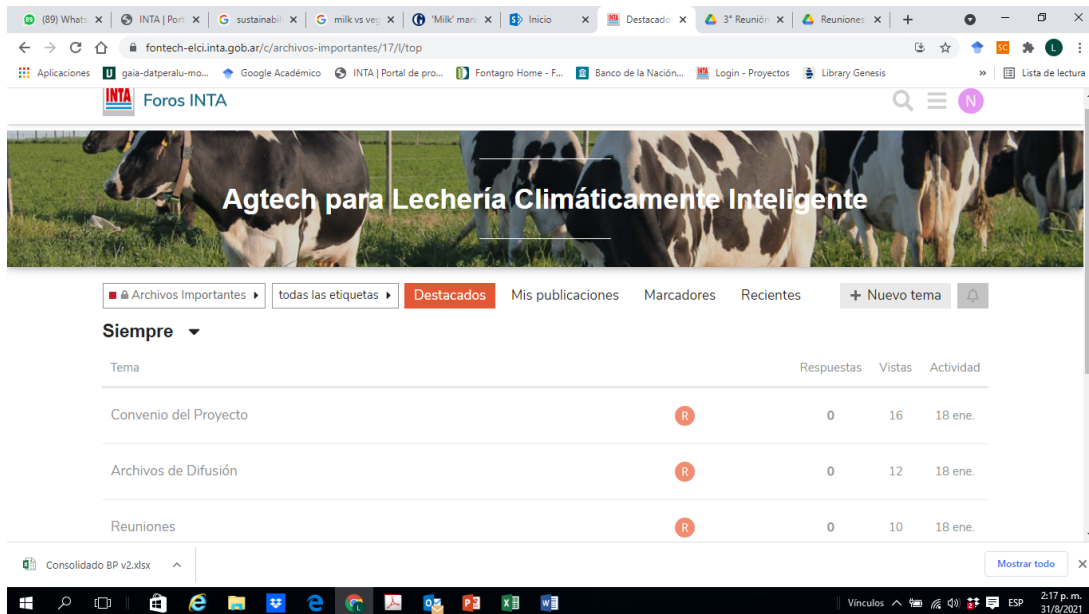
(89) Whats | INTA | Port | sustainabil | milk vs veg | 'Milk' man | Inicio | Destacado | 3° Reunión | Reuniones

fontech-elci.inta.gob.ar/c/archivos-importantes/17/l/top

Aplicaciones | gaia-datperalu-mo... | Google Académico | INTA | Portal de pro... | Fontagro Home - F... | Banco de la Nación... | Login - Proyectos | Library Genesis | » | Lista de lectura

INTA Foros INTA

N

Agtech para Lechería Climáticamente Inteligente

Archivos Importantes | todas las etiquetas | Destacados | Mis publicaciones | Marcadores | Recientes | + Nuevo tema

Siempre

| Tema | | Respuestas | Vistas | Actividad |
|---|---|---|---|---|
| Convenio del Proyecto | R | 0 | 16 | 18 ene. |
| Archivos de Difusión | R | 0 | 12 | 18 ene. |
| Reuniones | R | 0 | 10 | 18 ene. |

Consolidado BP v2.xlsx

Mostrar todo

Vínculos ESP 2:17 p. m. 31/8/2021